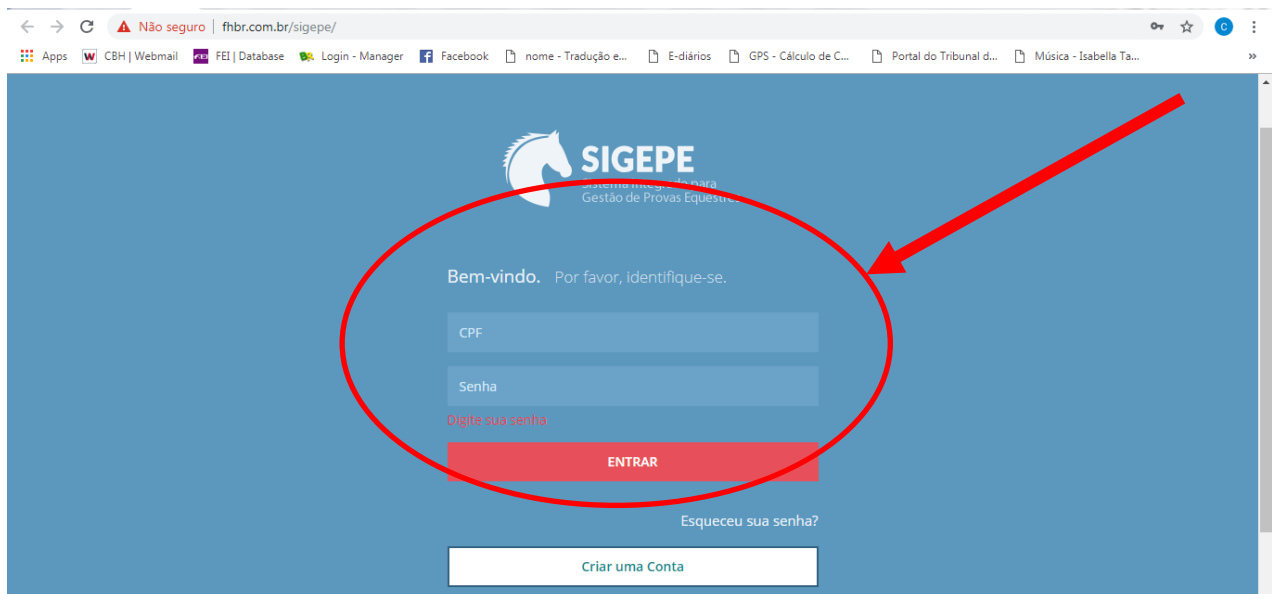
Não seguro | fhbr.com.br/sigepe/

Apps CBH | Webmail FEI | Database Login - Manager Facebook nome - Tradução e... E-diários GPS - Cálculo de C... Portal do Tribunal d... Música - Isabella Ta...

SIGEPE
Sistema Integ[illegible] para
Gestão de Provas Equestre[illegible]

Bem-vindo. Por favor, identifique-se.

CPF

Senha

Digite sua senha

ENTRAR

Esqueceu sua senha?

Criar uma Conta